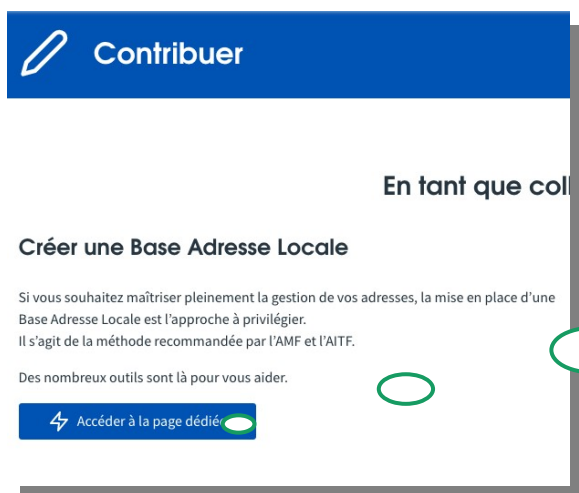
Contribuer

En tant que coll

Créer une Base Adresse Locale

Si vous souhaitez maîtriser pleinement la gestion de vos adresses, la mise en place d'une Base Adresse Locale est l'approche à privilégier.
Il s'agit de la méthode recommandée par l'AMF et l'AITF.

Des nombreux outils sont là pour vous aider.

Accéder à la page dédié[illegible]